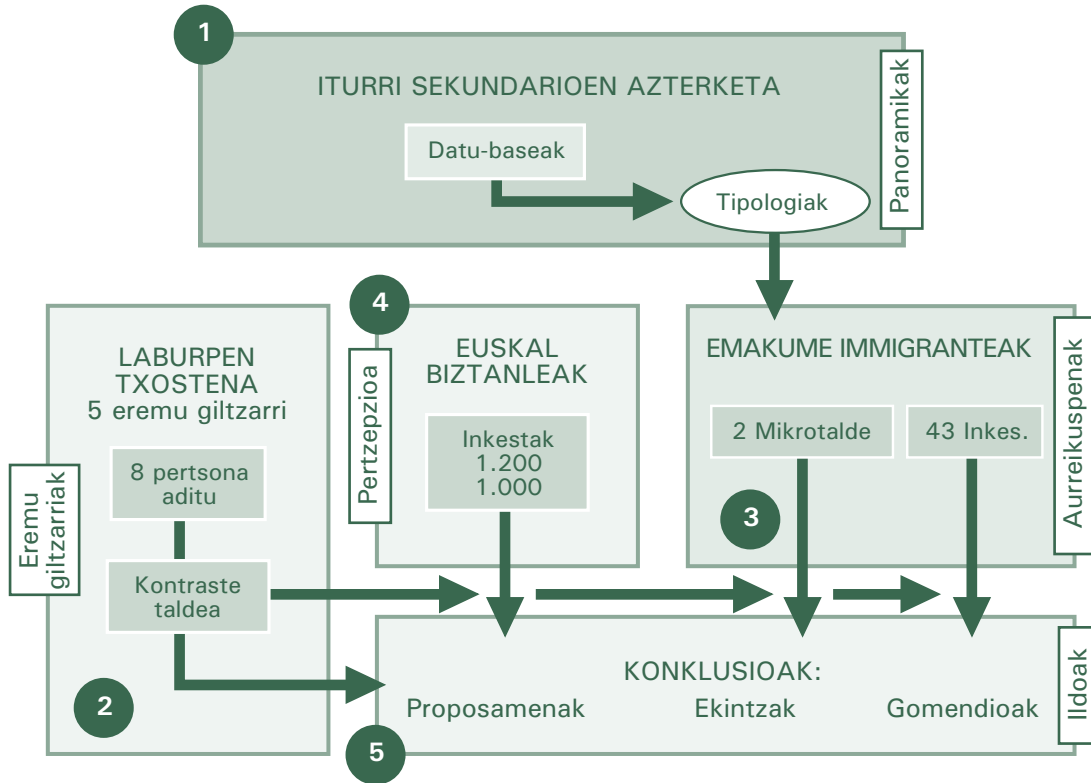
1

ITURRI SEKUNDARIOEN AZTERKETA

Datu-baseak

Tipologiak

Panoramikak

LABURPEN TXOSTENA
5 eremu giltzarri

8 pertsona aditu

Kontraste taldea

Eremu giltzarriak

2

4

Pertzepzioa

EUSKAL BIZTANLEAK

Inkestak
1.200
1.000

EMAKUME IMMIGRANTEAK

2 Mikrotalde

43 Inkes.

3

Aurreikuspenak

KONKLUSIOAK:

Proposamenak

Ekintzak

Gomendioak

Ildoak

5